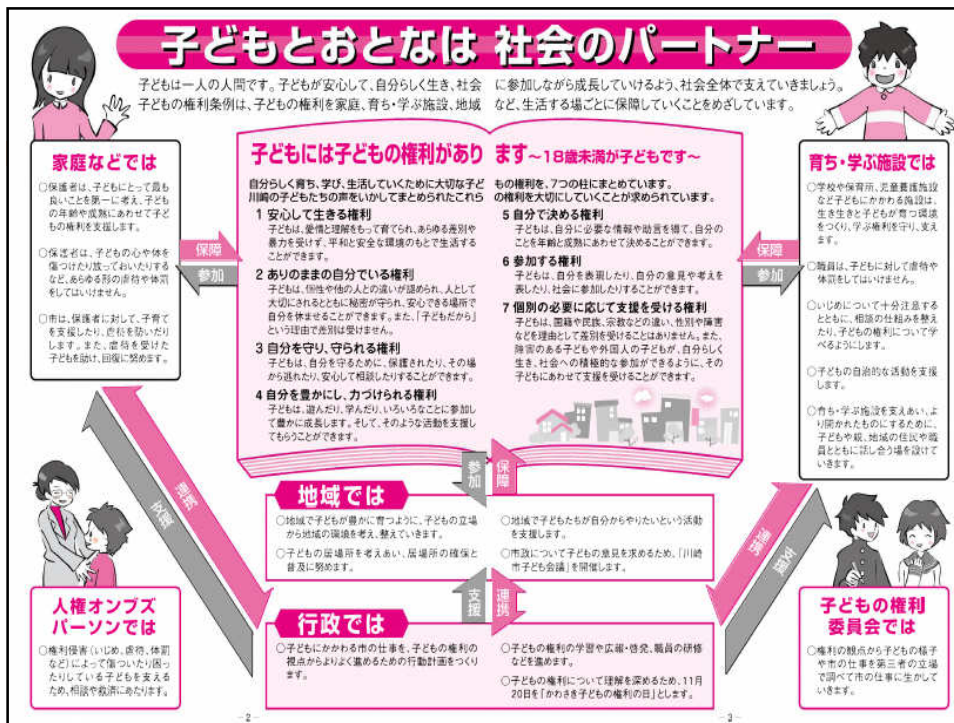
子どもとおとなは 社会のパートナー

子どもは一人の人間です。子どもが安心して、自分らしく生き、社会に参加しながら成長していけるよう、社会全体で支えていきましょう。
子どもの権利条例は、子どもの権利を家庭、育ち・学ぶ施設、地域など、生活する場ごとに保障していくことをめざしています。

家庭などでは

○保護者は、子どもにとって最も良いことを第一に考え、子どもの年齢や成熟にあわせて子どもの権利を支援します。

○保護者は、子どもの心や体を傷つけたり放っておいたりするなど、あらゆる形の虐待や体罰をしてはいけません。

○市は、保護者に対して、子育てを支援したり、虐待を防いだりします。また、虐待を受けた子どもを助け、回復に努めます。

保障
参加

子どもには子どもの権利があります～18歳未満が子どもです～

自分らしく育ち、学び、生活していくために大切な子どもの権利を、7つの柱にまとめています。川崎の子どもたちの声をいかしてまとめられたこの権利を大切にしていくことが求められています。

1 安心して生きる権利
子どもは、愛情と理解をもって育てられ、あらゆる差別や暴力を受けず、平和と安全な環境のもとで生活することができます。

2 ありのままの自分でいる権利
子どもは、個性や他の人との違いが認められ、人として大切にされるとともに秘密が守られ、安心できる場所で自分を休ませることができます。また、「子どもだから」という理由で差別は受けません。

3 自分を守り、守られる権利
子どもは、自分を守るために、保護されたり、その場から逃れたり、安心して相談したりすることができます。

4 自分を豊かにし、力づけられる権利
子どもは、遊んだり、学んだり、いろいろなことに参加して豊かに成長します。そして、そのような活動を支援してもらうことができます。

5 自分で決める権利
子どもは、自分に必要な情報や助言を得て、自分のことを年齢と成熟にあわせて決めることができます。

6 参加する権利
子どもは、自分を表現したり、自分の意見や考えを表したり、社会に参加したりすることができます。

7 個別の必要に応じて支援を受ける権利
子どもは、国籍や民族、宗教などの違い、性別や障害などを理由として差別を受けることはありません。また、障害のある子どもや外国人の子どもが、自分らしく生き、社会への積極的な参加ができるように、その子どもにあわせて支援を受けることができます。

育ち・学ぶ施設では

○学校や保育所、児童養護施設など子どもにかかわる施設は、生き生きと子どもが育つ環境をつくり、学ぶ権利を守り、支えます。

○職員は、子どもに対して虐待や体罰をしてはいけません。

○いじめについて十分注意するとともに、相談の仕組みを整えたり、子どもの権利について学べるようにします。

○子どもの自治的な活動を支援します。

○育ち・学ぶ施設を支えあい、より開かれたものにするために、子どもや親、地域の住民や職員とともに話し合う場を設けていきます。

保障
参加

参加
保障

連携
救済

地域では

○地域で子どもが豊かに育つように、子どもの立場から地域の環境を考え、整えていきます。

○子どもの居場所を考えあい、居場所の確保と普及に努めます。

○地域で子どもたちが自分からやりたいという活動を支援します。

○市政について子どもの意見を求めるため、「川崎市子ども会議」を開催します。

支援
連携

連携
支援

人権オンブズパーソンでは

○権利侵害（いじめ、虐待、体罰など）によって傷ついたり困ったりしている子どもを支えるため、相談や救済にあたります。

行政では

○子どもにかかわる市の仕事を、子どもの権利の視点からよりよく進めるための行動計画をつくります。

○子どもの権利の学習や広報・啓発、職員の研修などを進めます。

○子どもの権利について理解を深めるため、11月20日を「かわさき子どもの権利の日」とします。

子どもの権利委員会では

○権利の観点から子どもの様子や市の仕事を第三者の立場で調べて市の仕事に生かしていきます。

－2－
－3－